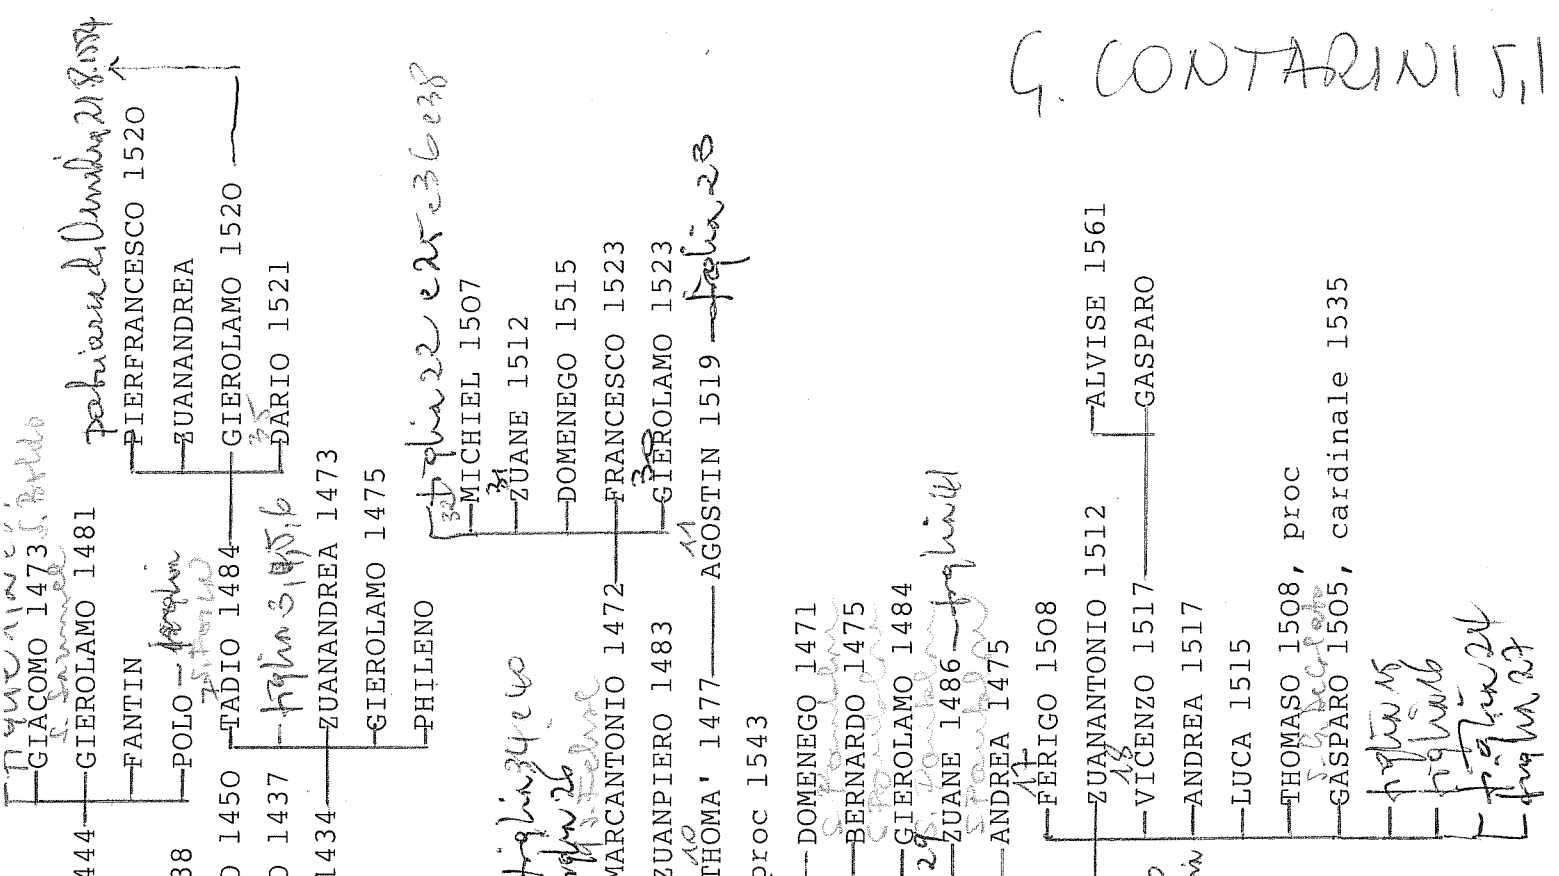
G. CONTARINI 5.1

GIACOMO 1473
GIEROLAMO 1481
FANTIN
POLO
TADIO 1484
ZUANANDREA 1473
GIEROLAMO 1475
PHILENO

PIERFRANCESCO 1520
ZUANANDREA
GIEROLAMO 1520
DARIO 1521

MICHIEL 1507
ZUANE 1512
DOMENEGO 1515
FRANCESCO 1523
GIEROLAMO 1523
AGOSTIN 1519

444
38
O 1450
O 1437
1434

MARCANTONIO 1472
ZUANPIERO 1483
THOMA' 1477

proc 1543

DOMENEGO 1471
BERNARDO 1475
GIEROLAMO 1484
ZUANE 1486
ANDREA 1475

FERIGO 1508
ZUANANTONIO 1512
VICENZO 1517
ANDREA 1517
LUCA 1515
THOMASO 1508, proc
GASPARO 1505, cardinale 1535

ALVISE 1561
GASPARO

fotia 22 e 25 e 36 e 38
folia 23
folia 24
folia 26
folia 3 1535
folia 27